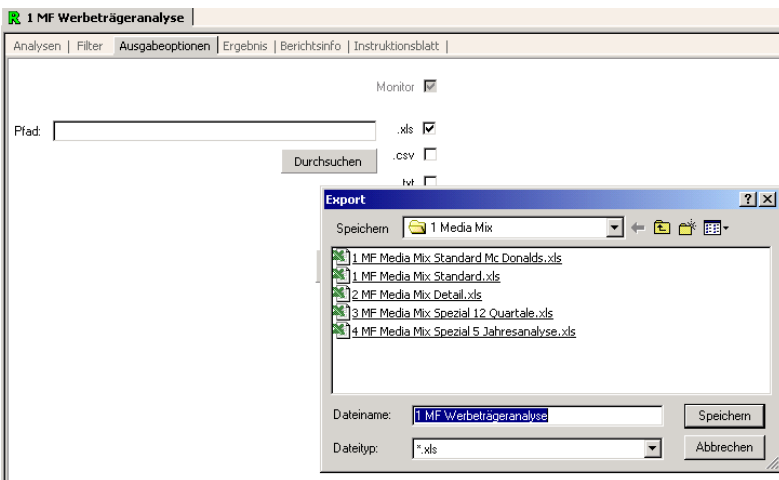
R 1 MF Werbeträgeranalyse

Analysen | Filter | Ausgabeoptionen | Ergebnis | Berichtsinfo | Instruktionsblatt |

Monitor

Pfad:

.xls

Durchsuchen

.csv

.txt

Export

?

X

Speichern

1 Media Mix

1 MF Media Mix Standard Mc Donalds.xls

1 MF Media Mix Standard.xls

2 MF Media Mix Detail.xls

3 MF Media Mix Spezial 12 Quartale.xls

4 MF Media Mix Spezial 5 Jahresanalyse.xls

Dateiname:

1 MF Werbeträgeranalyse

Speichern

Dateityp:

*.xls

Abbrechen